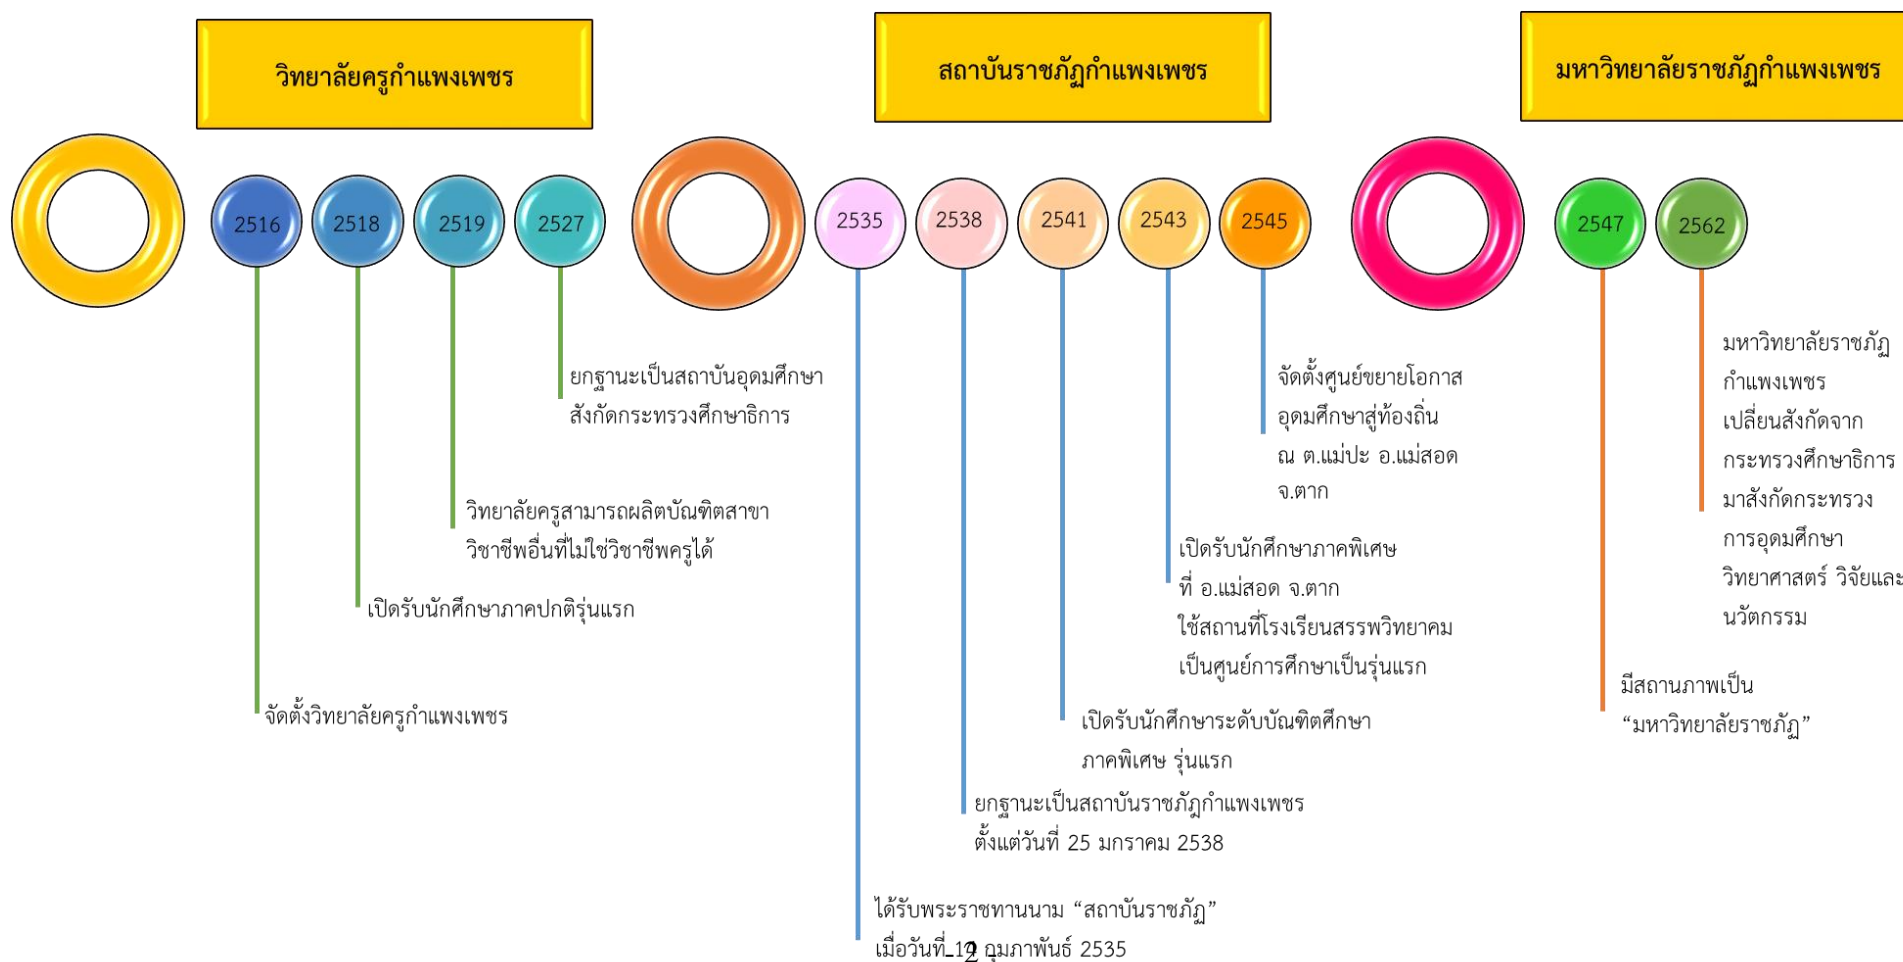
วิทยาลัยครูกำแพงเพชร

สถาบันราชภัฏกำแพงเพชร

มหาวิทยาลัยราชภัฏกำแพงเพชร

2516

2518

2519

2527

2535

2538

2541

2543

2545

2547

2562

ยกฐานะเป็นสถาบันอุดมศึกษา สังกัดกระทรวงศึกษาธิการ

วิทยาลัยครูสามารถผลิตบัณฑิตสาขาวิชาชีพอื่นที่ไม่ใช่วิชาชีพครูได้

เปิดรับนักศึกษาภาคปกติรุ่นแรก

จัดตั้งวิทยาลัยครูกำแพงเพชร

จัดตั้งศูนย์ขยายโอกาสอุดมศึกษาสู่ท้องถิ่น ณ ต.แม่ปะ อ.แม่สอด จ.ตาก

เปิดรับนักศึกษาภาคพิเศษ ที่ อ.แม่สอด จ.ตาก ใช้สถานที่โรงเรียนสรรพวิทยาคม เป็นศูนย์การศึกษาเป็นรุ่นแรก

เปิดรับนักศึกษาระดับบัณฑิตศึกษา ภาคพิเศษ รุ่นแรก

ยกฐานะเป็นสถาบันราชภัฏกำแพงเพชร ตั้งแต่วันที่ 25 มกราคม 2538

ได้รับพระราชทานนาม “สถาบันราชภัฏ” เมื่อวันที่ 1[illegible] กุมภาพันธ์ 2535

มหาวิทยาลัยราชภัฏกำแพงเพชร เปลี่ยนสังกัดจากกระทรวงศึกษาธิการ มาสังกัดกระทรวงการอุดมศึกษา วิทยาศาสตร์ วิจัยและนวัตกรรม

มีสถานภาพเป็น “มหาวิทยาลัยราชภัฏ”

2